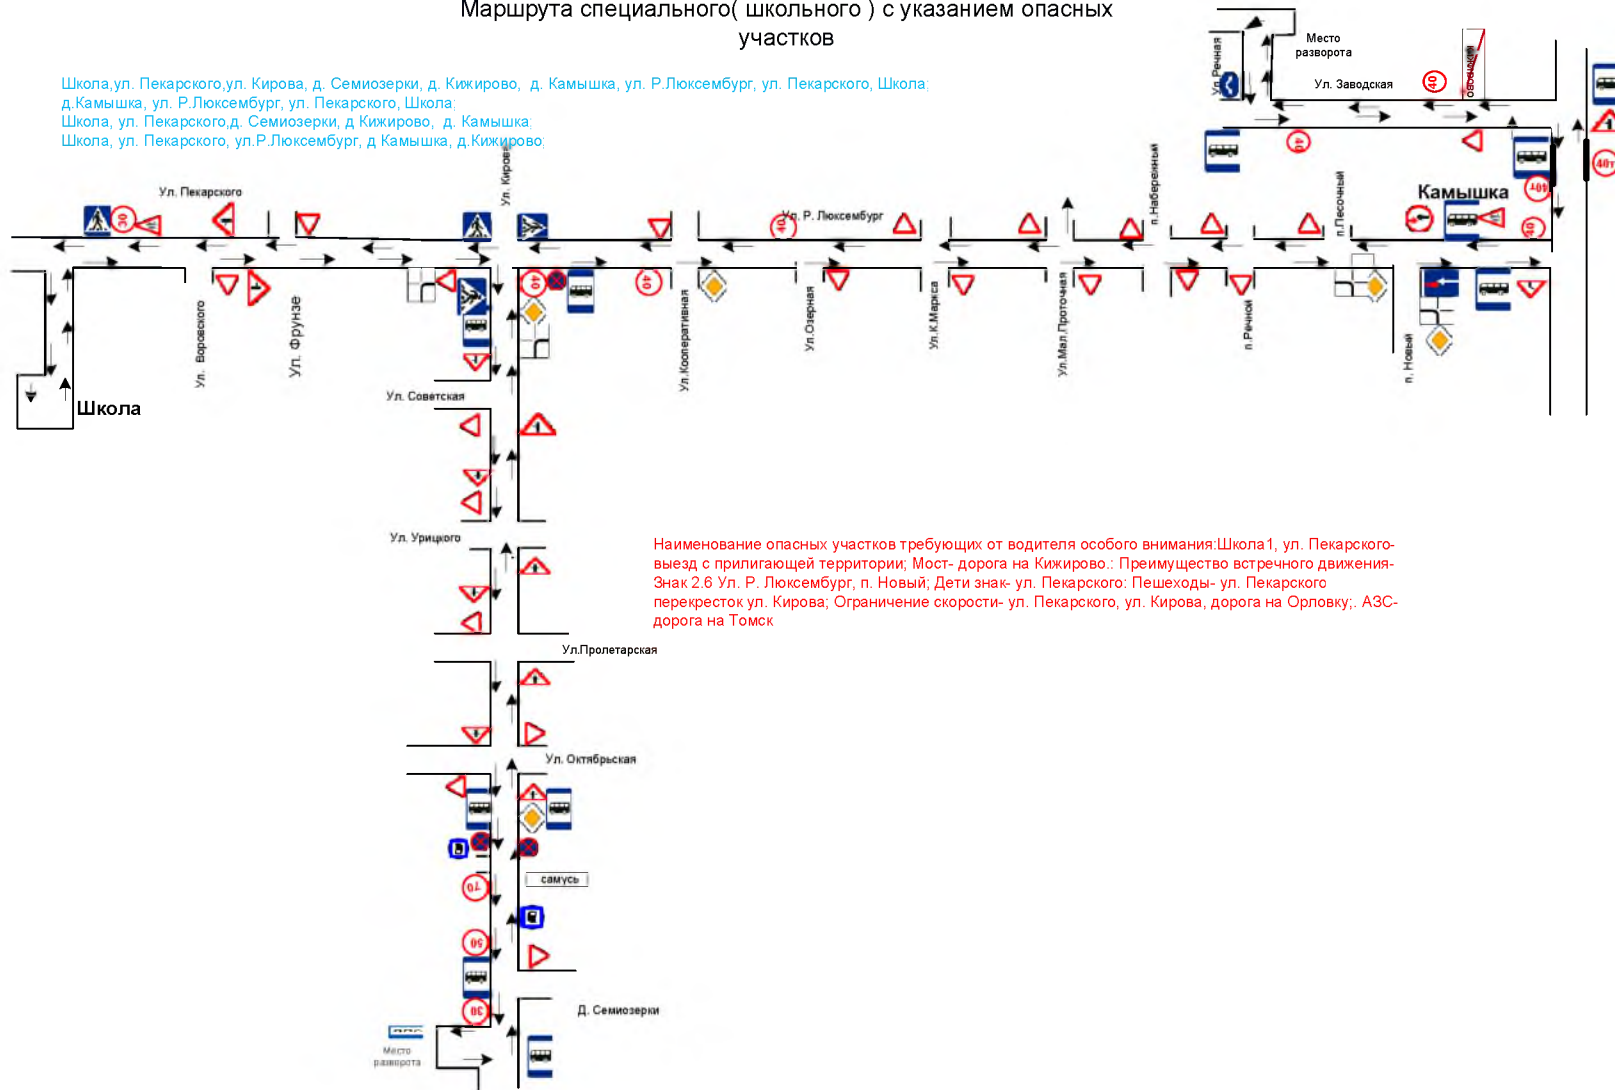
Маршрута специального( школьного ) с указанием опасных участков

Школа,ул. Пекарского,ул. Кирова, д. Семиозерки, д. Кижирово, д. Камышка, ул. Р.Люксембург, ул. Пекарского, Школа;
д.Камышка, ул. Р.Люксембург, ул. Пекарского, Школа;
Школа, ул. Пекарского,д. Семиозерки, д Кижирово, д. Камышка;
Школа, ул. Пекарского, ул.Р.Люксембург, д Кижирово, д.Кижирово;

Место разворота
Ул. Речная
Ул. Заводская
Овощная
40
40
40т
40т
40
Камышка
Ул. Пекарского
30
Ул. Кирова
Ул. Р. Люксембург
40
п.Набережный
п.Песочный
40
40
Ул. Воровского
Ул. Фрунзе
Ул.Кооперативная
Ул.Озерная
Ул.К.Маркса
Ул.Мал.Проточная
п.Речной
п. Новый
Школа
Ул. Советская
Ул. Урицкого
Наименование опасных участков требующих от водителя особого внимания:Школа1, ул. Пекарского- выезд с прилигающей территории; Мост- дорога на Кижирово.: Преимущество встречного движения- Знак 2.6 Ул. Р. Люксембург, п. Новый; Дети знак- ул. Пекарского: Пешеходы- ул. Пекарского перекресток ул. Кирова; Ограничение скорости- ул. Пекарского, ул. Кирова, дорога на Орловку;. АЗС- дорога на Томск
Ул.Пролетарская
Ул. Октябрьская
самусь
70
50
30
Д. Семиозерки
Место разворота